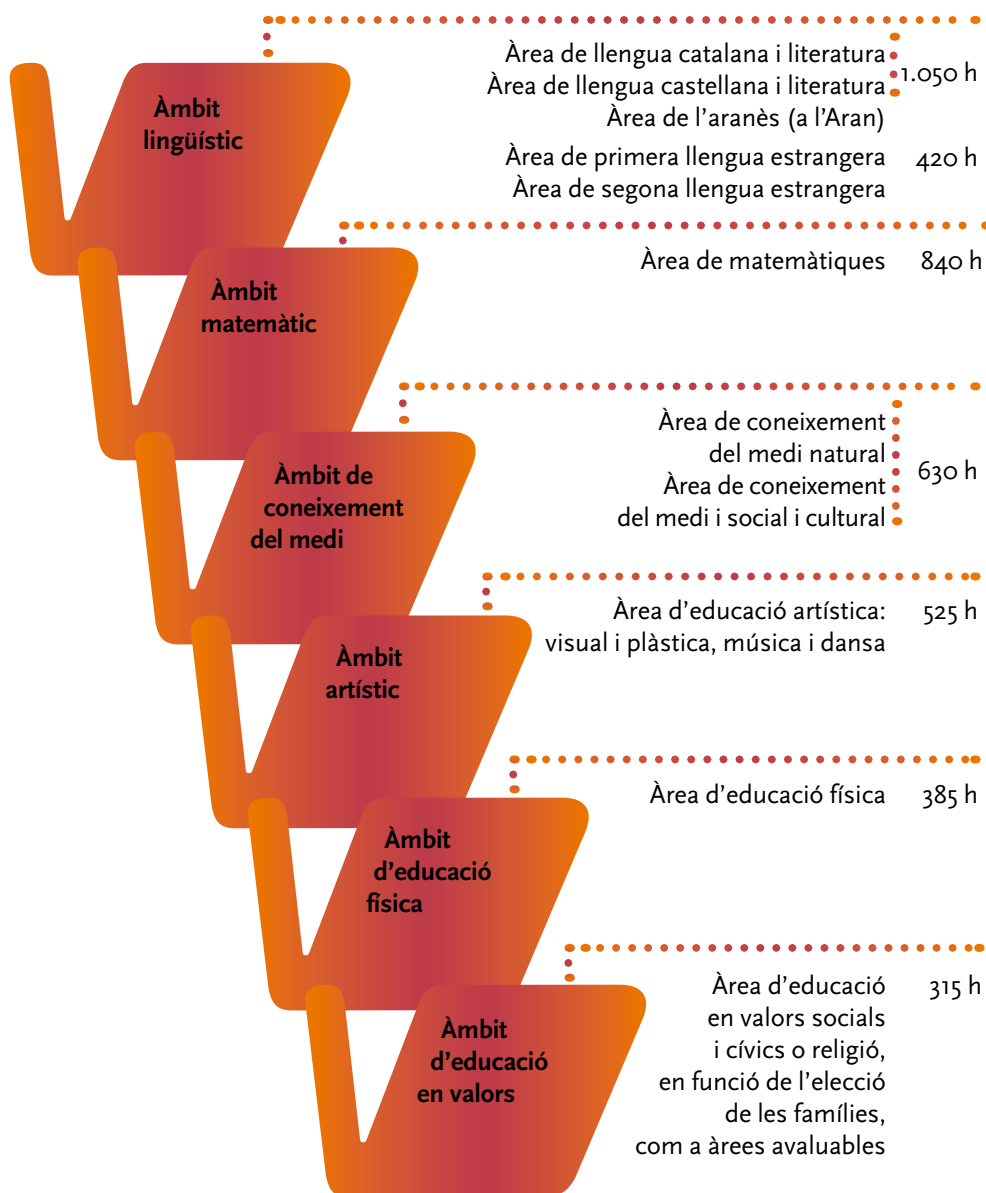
Àmbit lingüístic

Àrea de llengua catalana i literatura
Àrea de llengua castellana i literatura
Àrea de l'aranès (a l'Aran)
1.050 h

Àrea de primera llengua estrangera
Àrea de segona llengua estrangera
420 h

Àmbit matemàtic

Àrea de matemàtiques 840 h

Àmbit de coneixement del medi

Àrea de coneixement del medi natural
Àrea de coneixement del medi i social i cultural
630 h

Àmbit artístic

Àrea d'educació artística: visual i plàstica, música i dansa 525 h

Àmbit d'educació física

Àrea d'educació física 385 h

Àmbit d'educació en valors

Àrea d'educació en valors socials i cívics o religió, en funció de l'elecció de les famílies, com a àrees avaluables 315 h